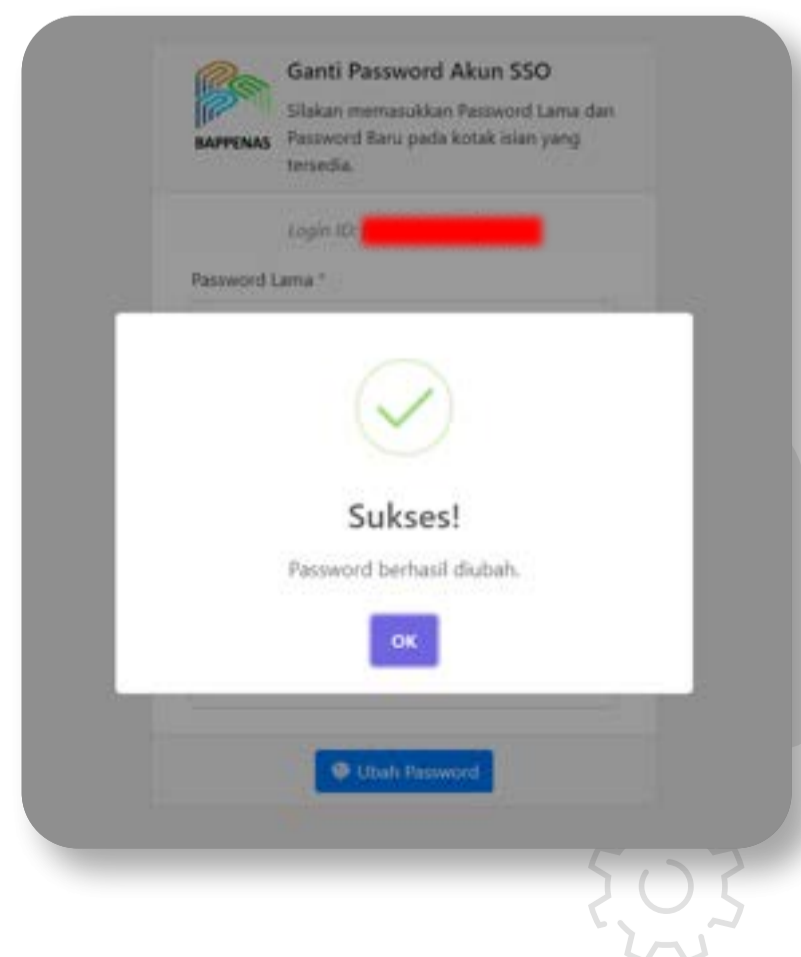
BAPPENAS

Ganti Password Akun SSO

Silakan memasukkan Password Lama dan Password Baru pada kotak isian yang tersedia.

Login ID: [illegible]

Password Lama *

Sukses!

Password berhasil diubah.

OK

Ubah Password